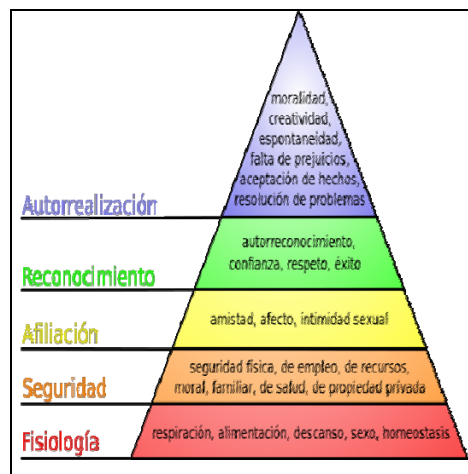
Autorrealización

moralidad, creatividad, espontaneidad, falta de prejuicios, aceptación de hechos, resolución de problemas

Reconocimiento

autorreconocimiento, confianza, respeto, éxito

Afiliación

amistad, afecto, intimidad sexual

Seguridad

seguridad física, de empleo, de recursos, moral, familiar, de salud, de propiedad privada

Fisiología

respiración, alimentación, descanso, sexo, homeostasis